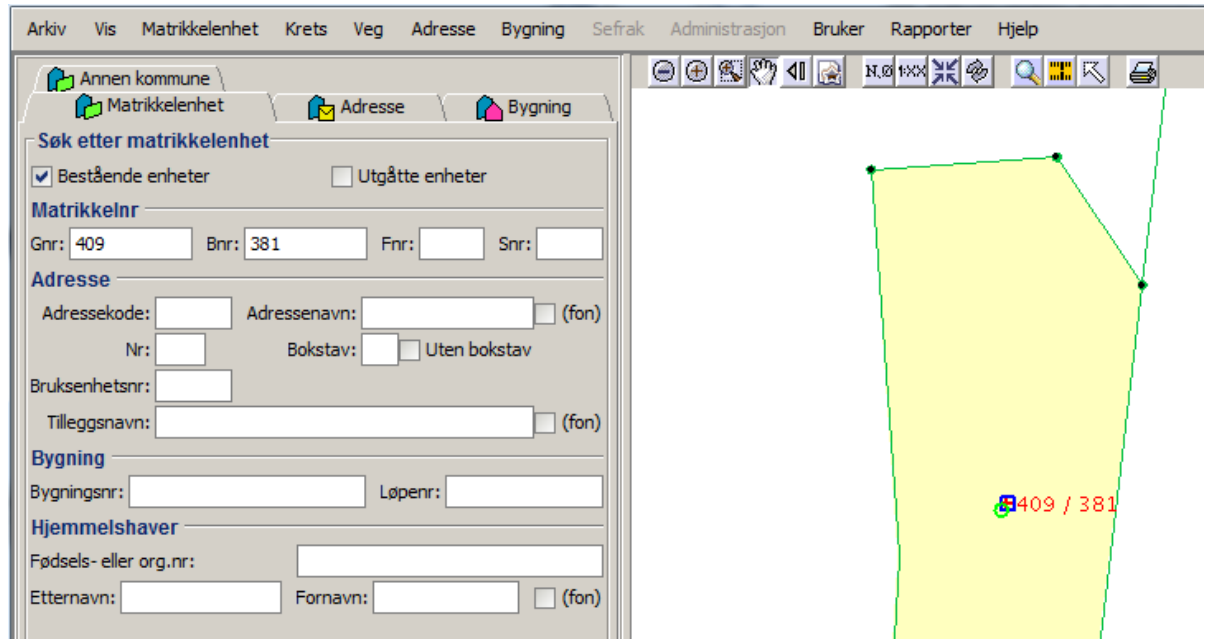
Arkiv Vis Matrikkelenhet Krets Veg Adresse Bygning Sefrak Administrasjon Bruker Rapporter Hjelp

Annen kommune
Matrikkelenhet Adresse Bygning

Søk etter matrikkelenhet
Bestående enheter Utgåtte enheter

Matrikkelnr
Gnr: 409 Bnr: 381 Fnr: Snr:

Adresse
Adressekode: Adressenavn: (fon)
Nr: Bokstav: Uten bokstav
Bruksenhetsnr:
Tilleggsnavn: (fon)

Bygning
Bygningsnr: Løpenr:

Hjemmelshaver
Fødsels- eller org.nr:
Etternavn: Fornavn: (fon)

N.Ø 1:XX

409 / 381